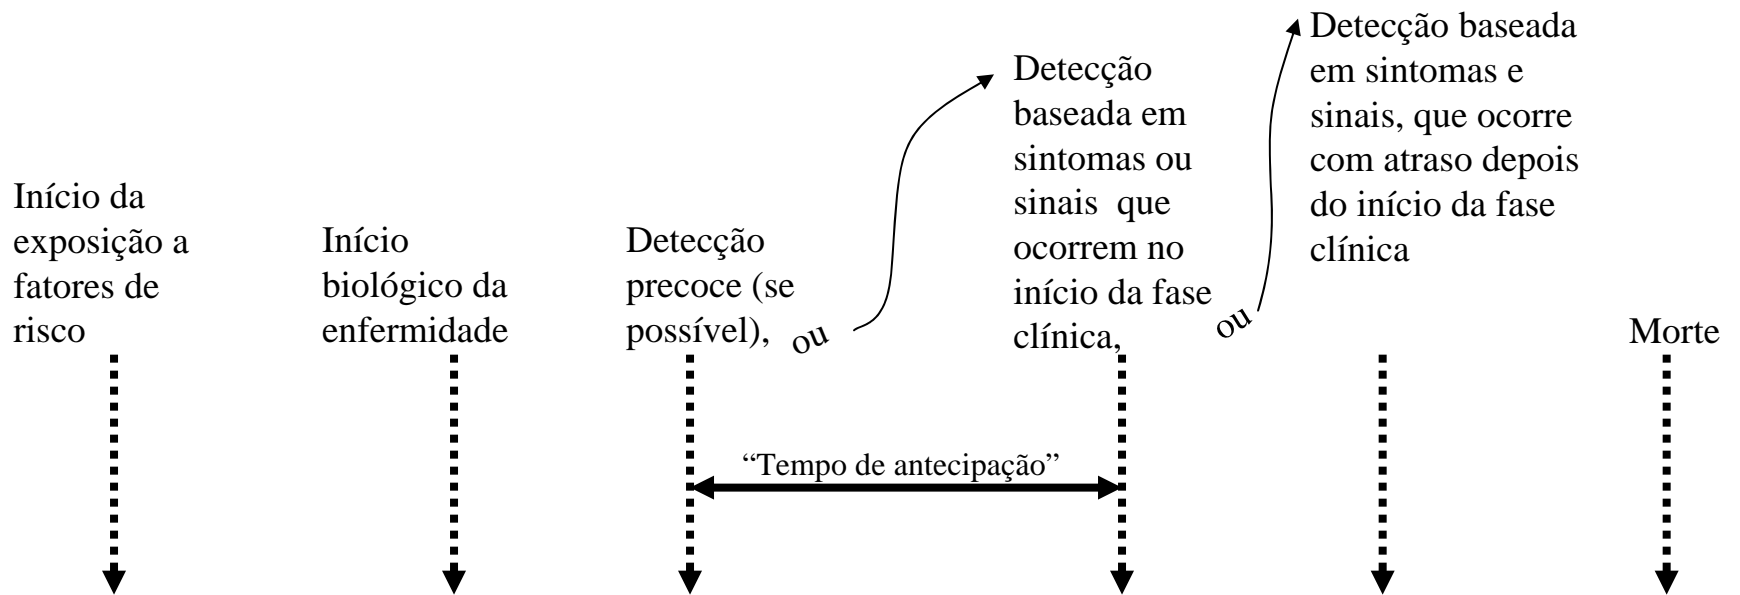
Início da exposição a fatores de risco

Início biológico da enfermidade

Detecção precoce (se possível), ou

Detecção baseada em sintomas ou sinais que ocorrem no início da fase clínica, ou

Detecção baseada em sintomas e sinais, que ocorre com atraso depois do início da fase clínica

Morte

“Tempo de antecipação”